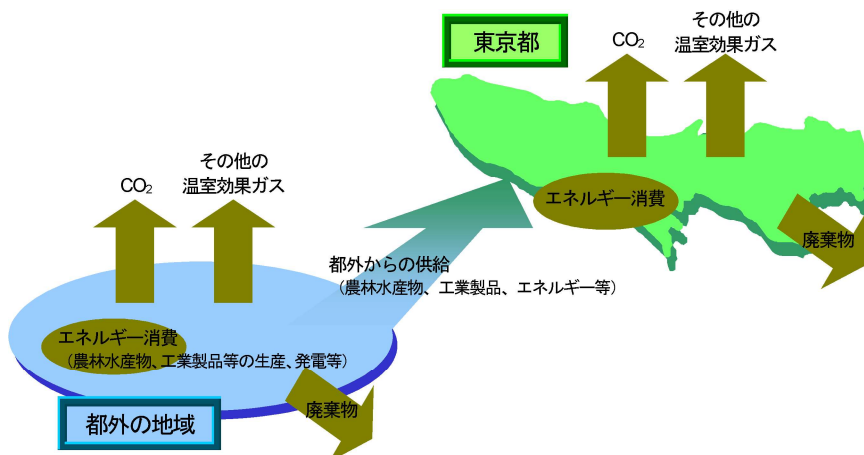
東京都

$CO_2$

その他の
温室効果ガス

エネルギー消費

廃棄物

$CO_2$

その他の
温室効果ガス

都外からの供給
（農林水産物、工業製品、エネルギー等）

エネルギー消費
（農林水産物、工業製品等の生産、発電等）

廃棄物

都外の地域